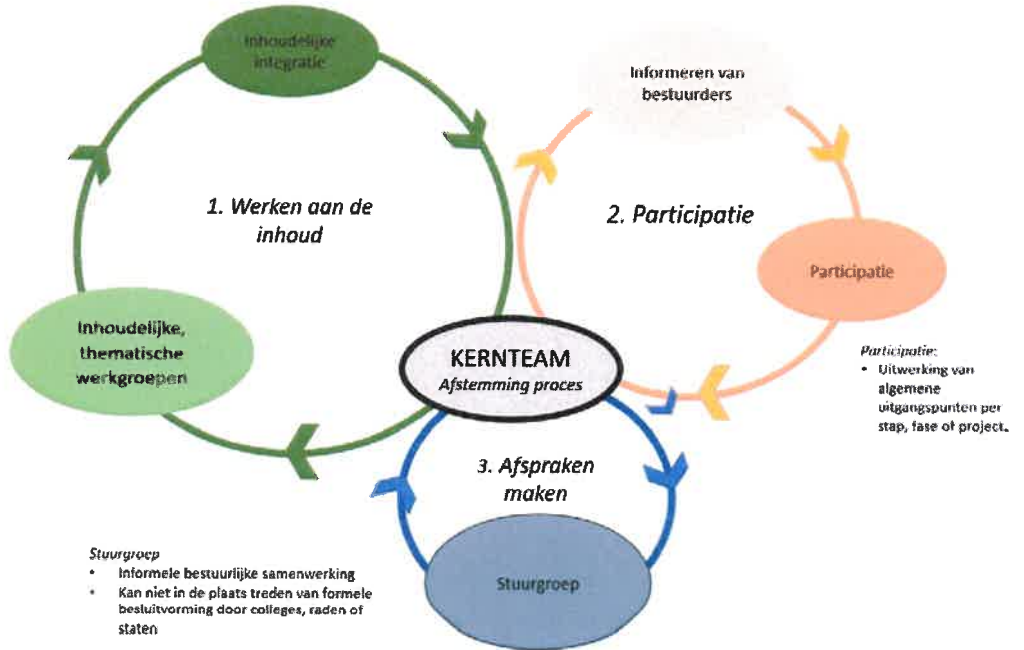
Inhoudelijke integratie

Informeren van bestuurders

1. Werken aan de inhoud

2. Participatie

Participatie

Inhoudelijke, thematische werkgroepen

KERNTEAM
Afstemming proces

Participatie:
• Uitwerking van algemene uitgangspunten per stap, fase of project.

3. Afspraken maken

Stuurgroep
• Informele bestuurlijke samenwerking
• Kan niet in de plaats treden van formele besluitvorming door colleges, raden of staten

Stuurgroep